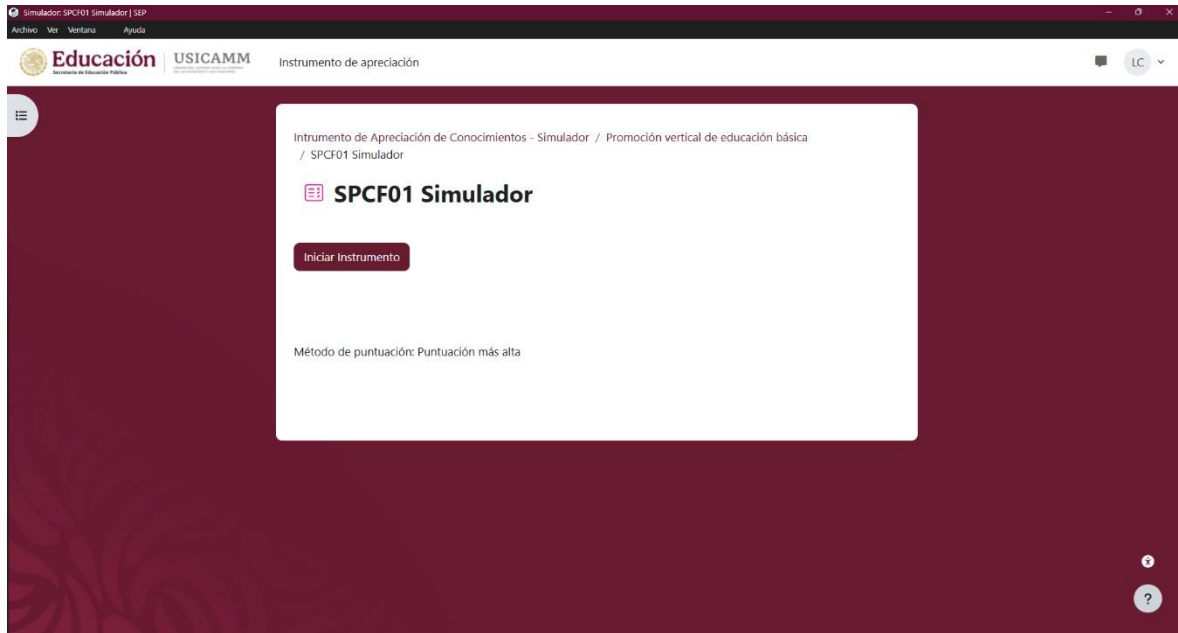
Simulador: SPCF01 Simulador | SEP
Archivo Ver Ventana Ayuda

Educación
Secretaría de Educación Pública
USICAMM
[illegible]

Instrumento de apreciación

LC

Intrumento de Apreciación de Conocimientos - Simulador / Promoción vertical de educación básica / SPCF01 Simulador

SPCF01 Simulador

Iniciar Instrumento

Método de puntuación: Puntuación más alta

?